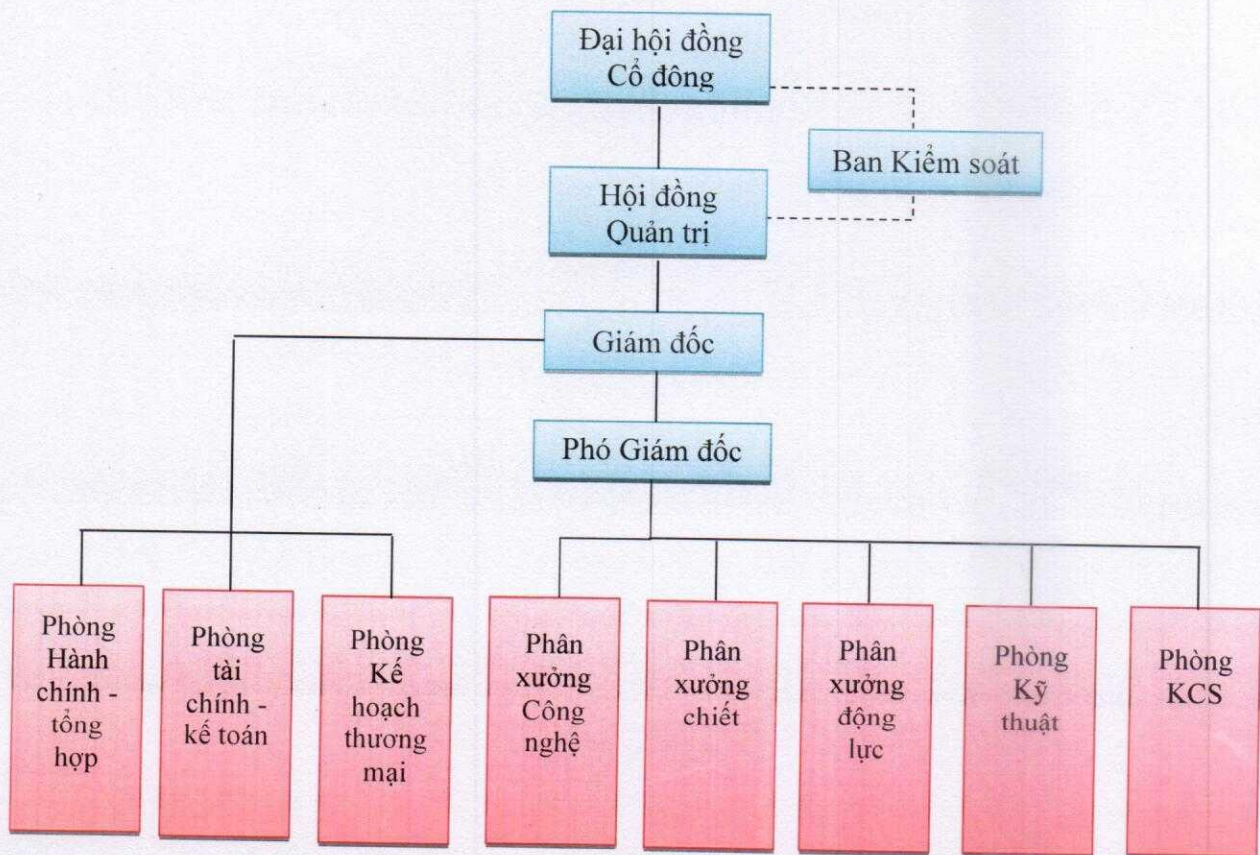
Đại hội đồng Cổ đông

Ban Kiểm soát

Hội đồng Quản trị

Giám đốc

Phó Giám đốc

Phòng Hành chính - tổng hợp

Phòng tài chính - kế toán

Phòng Kế hoạch thương mại

Phân xưởng Công nghệ

Phân xưởng chiết

Phân xưởng động lực

Phòng Kỹ thuật

Phòng KCS